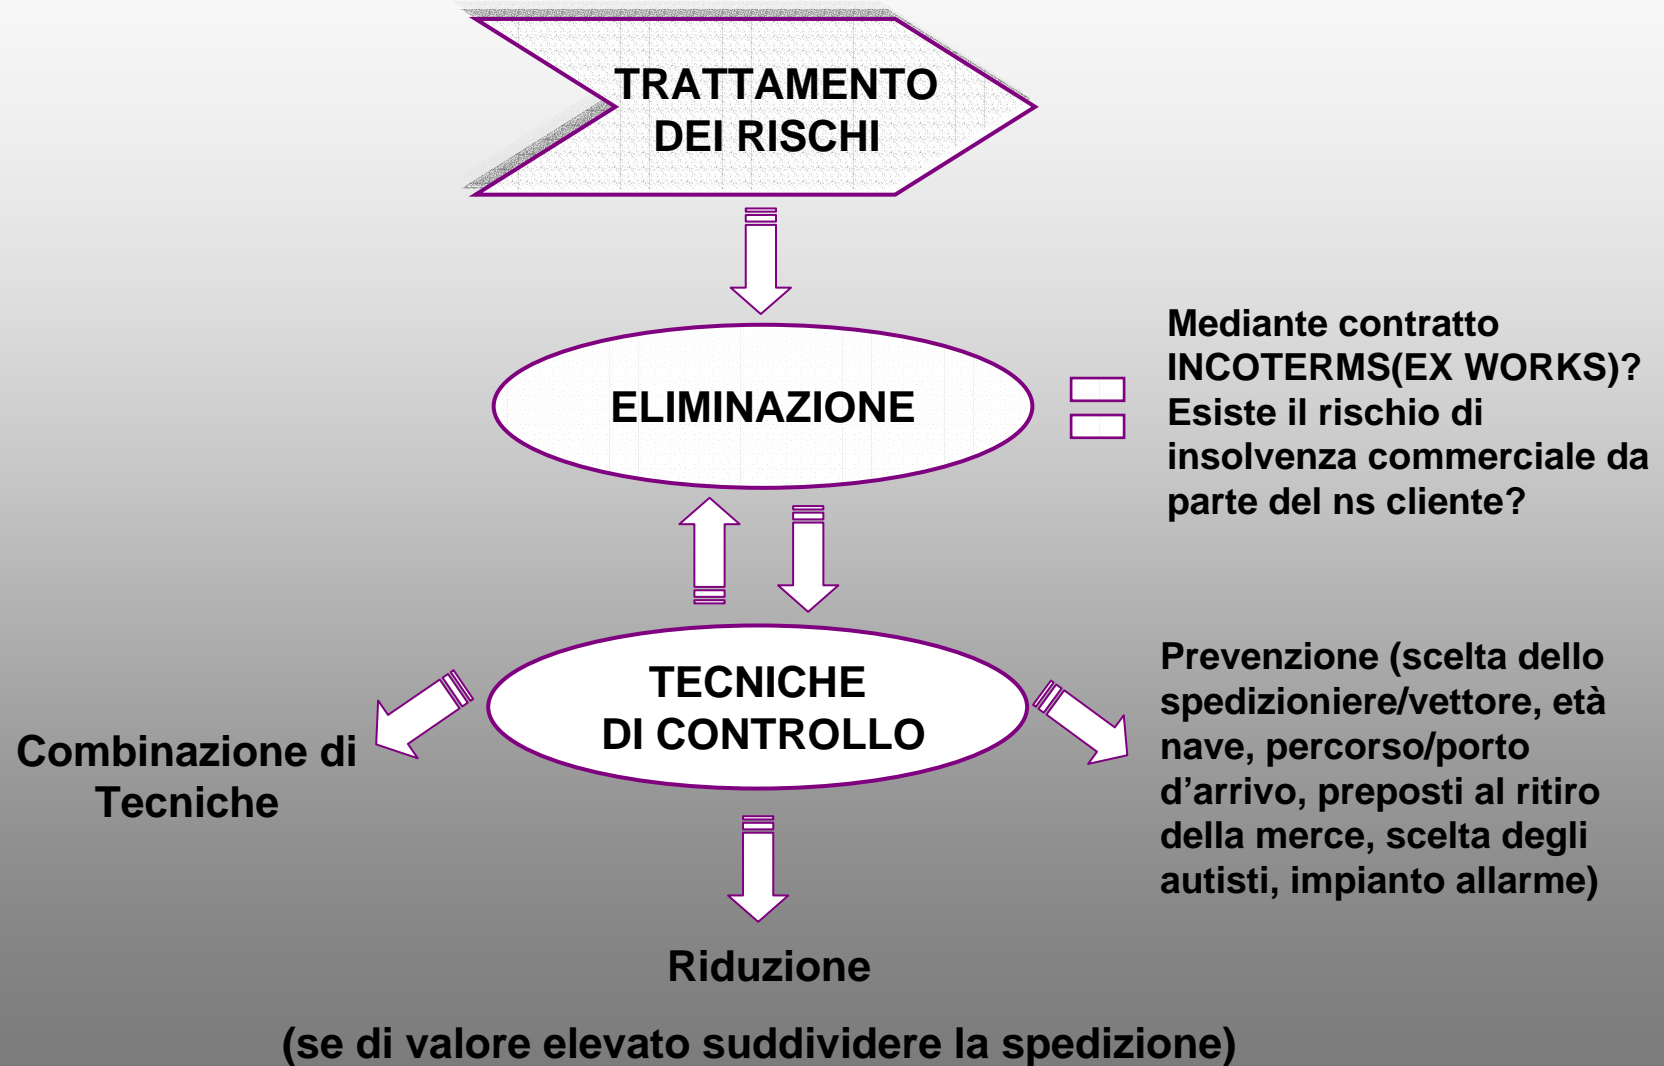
TRATTAMENTO DEI RISCHI

ELIMINAZIONE

Mediante contratto INCOTERMS(EX WORKS)? Esiste il rischio di insolvenza commerciale da parte del ns cliente?

TECNICHE DI CONTROLLO

Combinazione di Tecniche

Prevenzione (scelta dello spedizioniere/vettore, età nave, percorso/porto d’arrivo, preposti al ritiro della merce, scelta degli autisti, impianto allarme)

Riduzione

(se di valore elevato suddividere la spedizione)